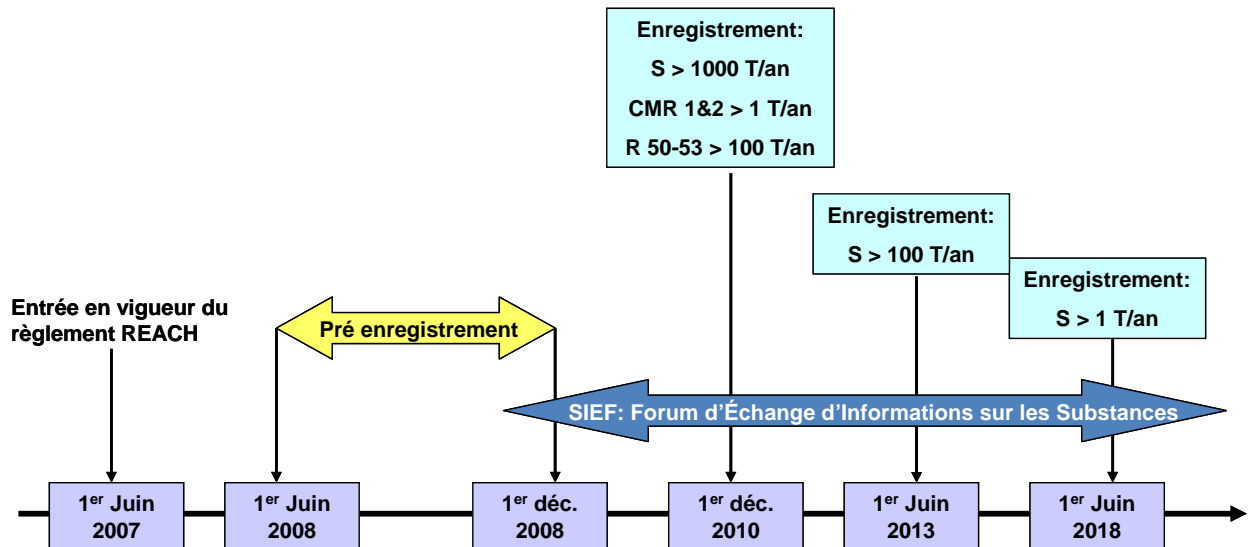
Enregistrement:
S > 1000 T/an
CMR 1&2 > 1 T/an
R 50-53 > 100 T/an

Enregistrement:
S > 100 T/an

Enregistrement:
S > 1 T/an

Entrée en vigueur du règlement REACH

Pré enregistrement

SIEF: Forum d'Échange d'Informations sur les Substances

$1^{er}$ Juin 2007

$1^{er}$ Juin 2008

$1^{er}$ déc. 2008

$1^{er}$ déc. 2010

$1^{er}$ Juin 2013

$1^{er}$ Juin 2018